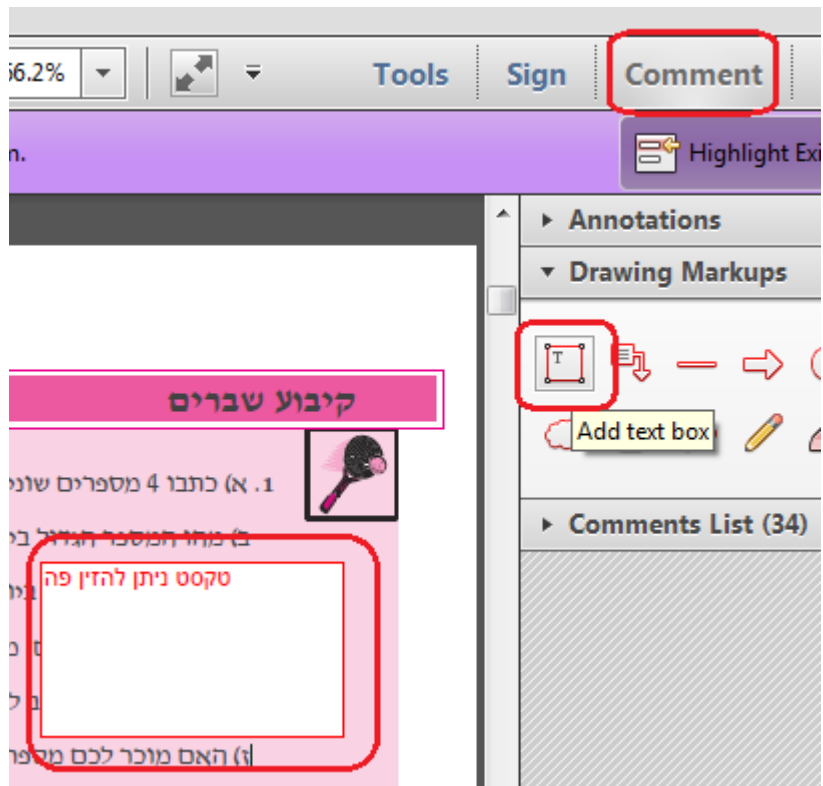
56.2%

Tools

Sign

Comment

n.

Highlight Exi

Annotations

Drawing Markups

T

Add text box

Comments List (34)

קיבוע שברים

1. א) כתבו 4 מספרים שונ

ב) מהו המספר הגדול ב

טקסט ניתן להזין פה

ז) האם מוכר לכם מספר